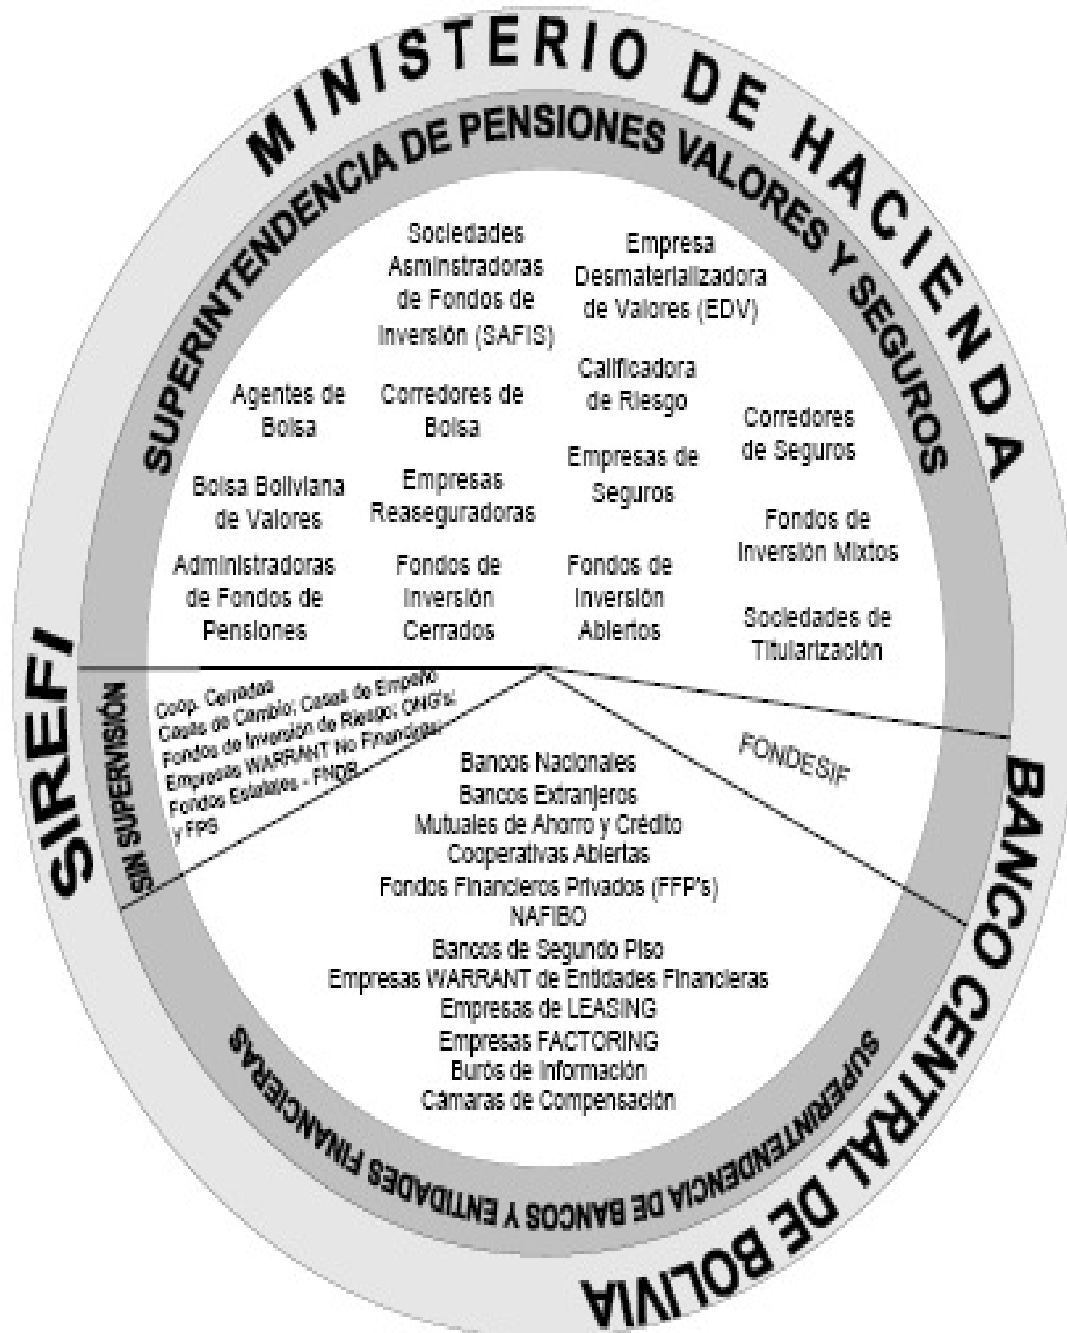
MINISTERIO DE HACIENDA

SUPERINTENDENCIA DE PENSIONES VALORES Y SEGUROS

Sociedades Asminstradoras de Fondos de Inversión (SAFIS)

Empresa Desmaterializadora de Valores (EDV)

Calificadora de Riesgo

Agentes de Bolsa

Corredores de Bolsa

Corredores de Seguros

Empresas de Seguros

Bolsa Boliviana de Valores

Empresas Reaseguradoras

Fondos de Inversión Mixtos

Administradoras de Fondos de Pensiones

Fondos de Inversión Cerrados

Fondos de Inversión Abiertos

Sociedades de Titularización

SIREFI

SIN SUPERVISIÓN

Coop. Cerradas Casas de Cambio; Casas de Empeño Fondos de Inversión de Riesgo; ONG's; Empresas WARRANT No Financieras Fondos Estatales - FNDR y FPS

FONDESIF

Bancos Nacionales
Bancos Extranjeros
Mutuales de Ahorro y Crédito
Cooperativas Abiertas
Fondos Financieros Privados (FFP's)
NAFIBO
Bancos de Segundo Piso
Empresas WARRANT de Entidades Financieras
Empresas de LEASING
Empresas FACTORING
Burós de Información
Cámaras de Compensación

SUPERINTENDENCIA DE BANCOS Y ENTIDADES FINANCIERAS

BANCO CENTRAL DE BOLIVIA